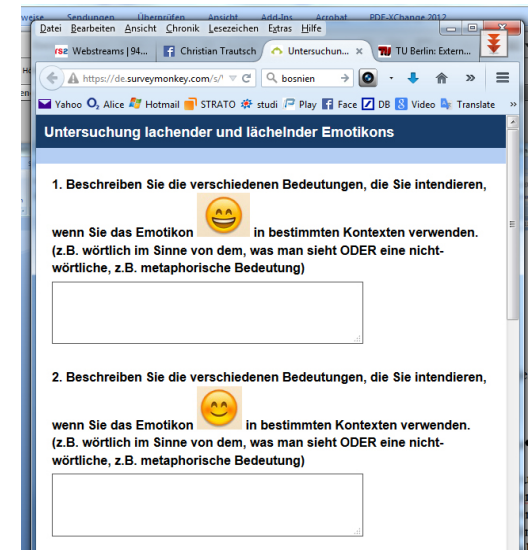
weise Sendungen Überprüfen Ansicht Add-Ins Acrobat PDF-XChange 2012

Datei Bearbeiten Ansicht Chronik Lesezeichen Extras Hilfe

Webstreams | 94... Christian Trautsch Untersuchun... × TU Berlin: Extern...

https://de.surveymonkey.com/s/ bosnien

Yahoo Alice Hotmail STRATO studi Play Face DB Video Translate »

Untersuchung lachender und lächelnder Emotikons

1. Beschreiben Sie die verschiedenen Bedeutungen, die Sie intendieren, wenn Sie das Emotikon in bestimmten Kontexten verwenden. (z.B. wörtlich im Sinne von dem, was man sieht ODER eine nicht-wörtliche, z.B. metaphorische Bedeutung)

2. Beschreiben Sie die verschiedenen Bedeutungen, die Sie intendieren, wenn Sie das Emotikon in bestimmten Kontexten verwenden. (z.B. wörtlich im Sinne von dem, was man sieht ODER eine nicht-wörtliche, z.B. metaphorische Bedeutung)